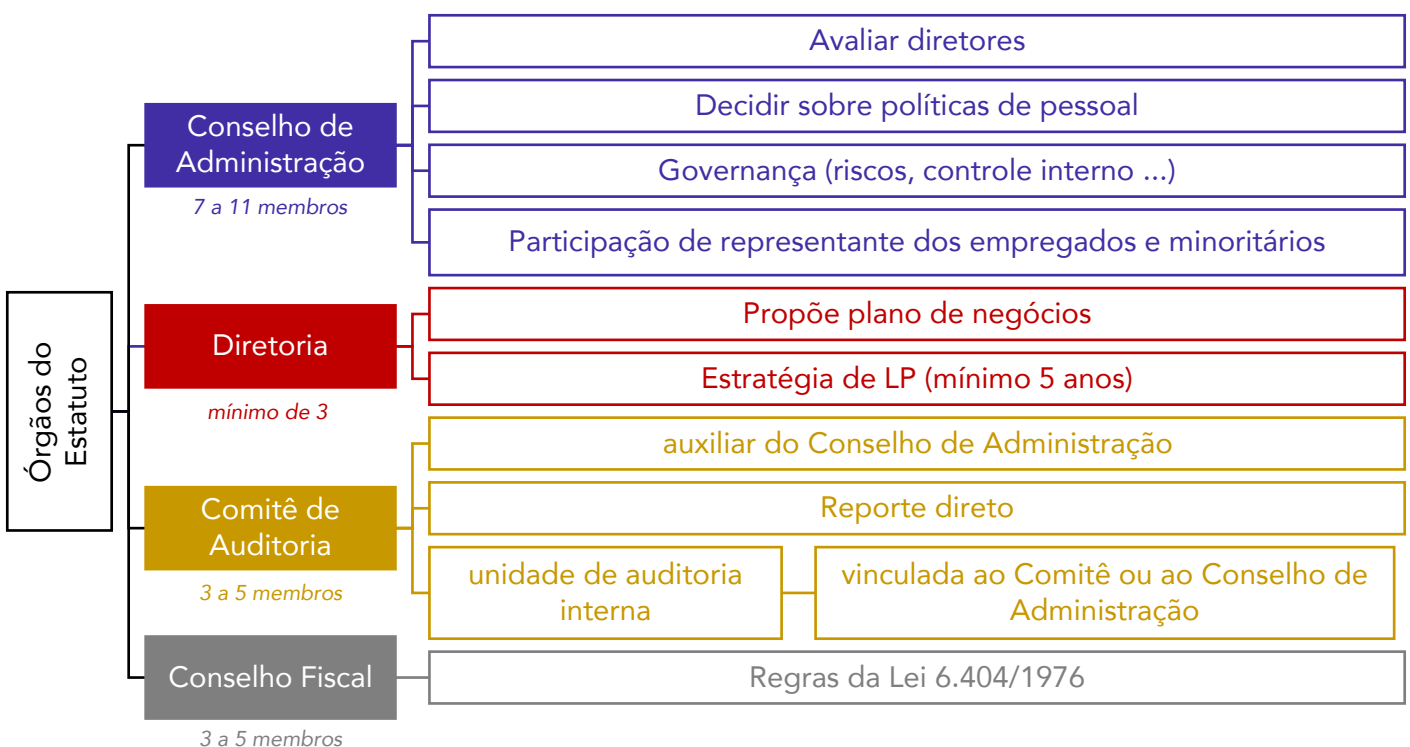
Órgãos do Estatuto

Conselho de Administração
7 a 11 membros

Avaliar diretores
Decidir sobre políticas de pessoal
Governança (riscos, controle interno ...)
Participação de representante dos empregados e minoritários

Diretoria
mínimo de 3

Propõe plano de negócios
Estratégia de LP (mínimo 5 anos)

Comitê de Auditoria
3 a 5 membros

auxiliar do Conselho de Administração
Reporte direto
unidade de auditoria interna
vinculada ao Comitê ou ao Conselho de Administração

Conselho Fiscal
3 a 5 membros

Regras da Lei 6.404/1976